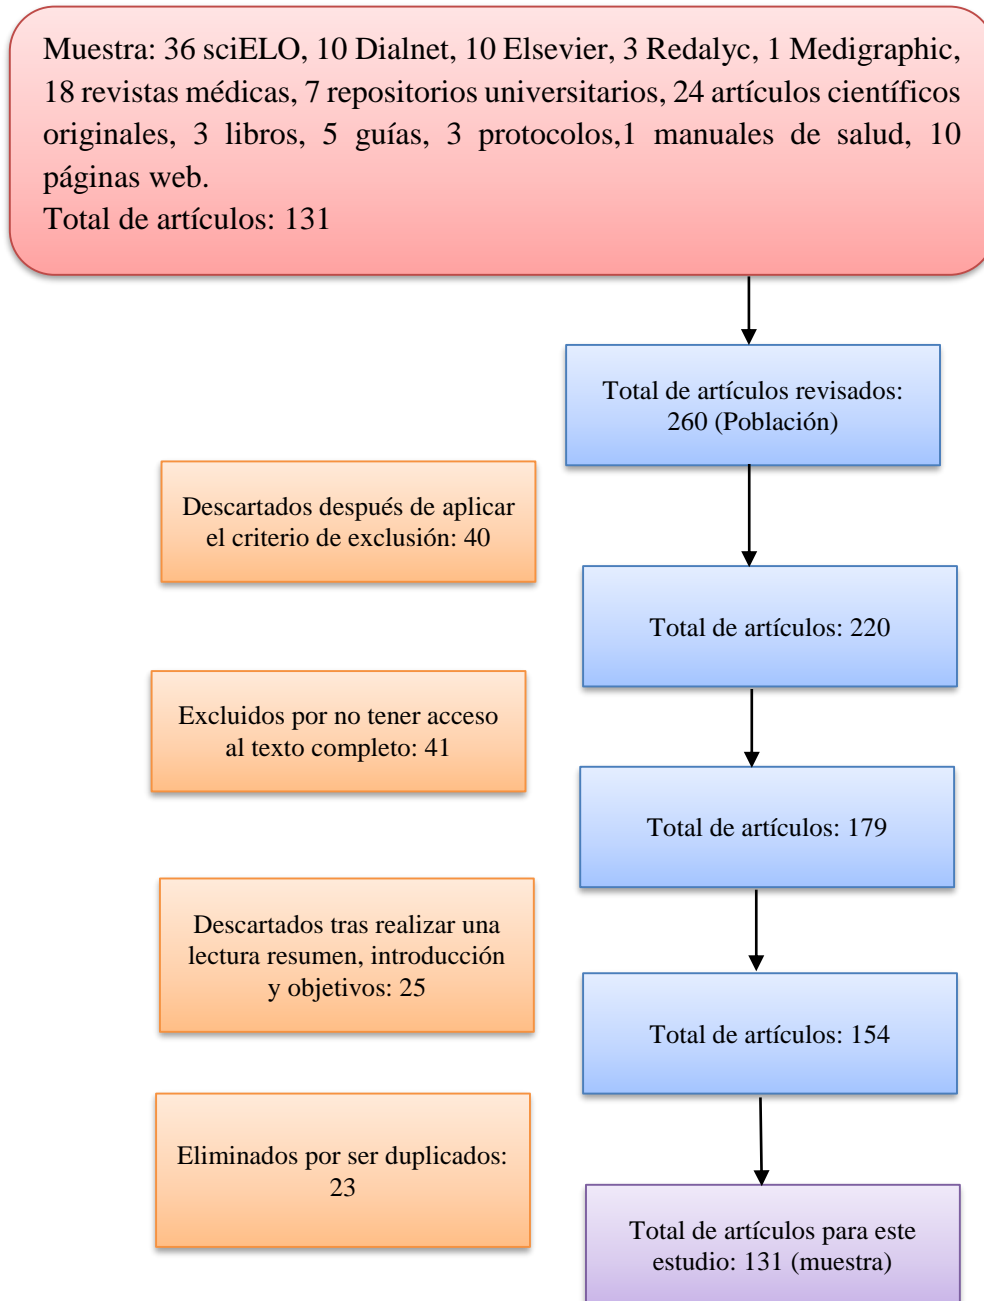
Muestra: 36 sciELO, 10 Dialnet, 10 Elsevier, 3 Redalyc, 1 Medigraphic, 18 revistas médicas, 7 repositorios universitarios, 24 artículos científicos originales, 3 libros, 5 guías, 3 protocolos,1 manuales de salud, 10 páginas web.
Total de artículos: 131

Total de artículos revisados: 260 (Población)

Descartados después de aplicar el criterio de exclusión: 40

Total de artículos: 220

Excluidos por no tener acceso al texto completo: 41

Total de artículos: 179

Descartados tras realizar una lectura resumen, introducción y objetivos: 25

Total de artículos: 154

Eliminados por ser duplicados: 23

Total de artículos para este estudio: 131 (muestra)